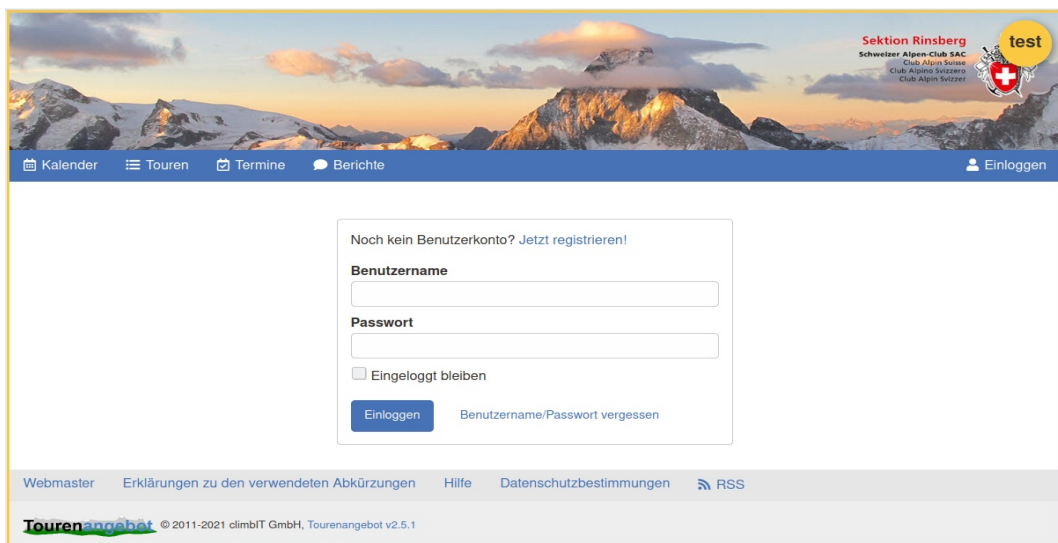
Sektion Rinsberg
Schweizer Alpen-Club SAC
Club Alpin Suisse
Club Alpino Svizzero
Club Alpin Svizzer

test

Kalender Touren Termine Berichte Einloggen

Noch kein Benutzerkonto? Jetzt registrieren!

Benutzername

Passwort

Eingeloggt bleiben

Einloggen Benutzername/Passwort vergessen

Webmaster Erklärungen zu den verwendeten Abkürzungen Hilfe Datenschutzbestimmungen RSS

Tourenangebot © 2011-2021 climbIT GmbH, Tourenangebot v2.5.1